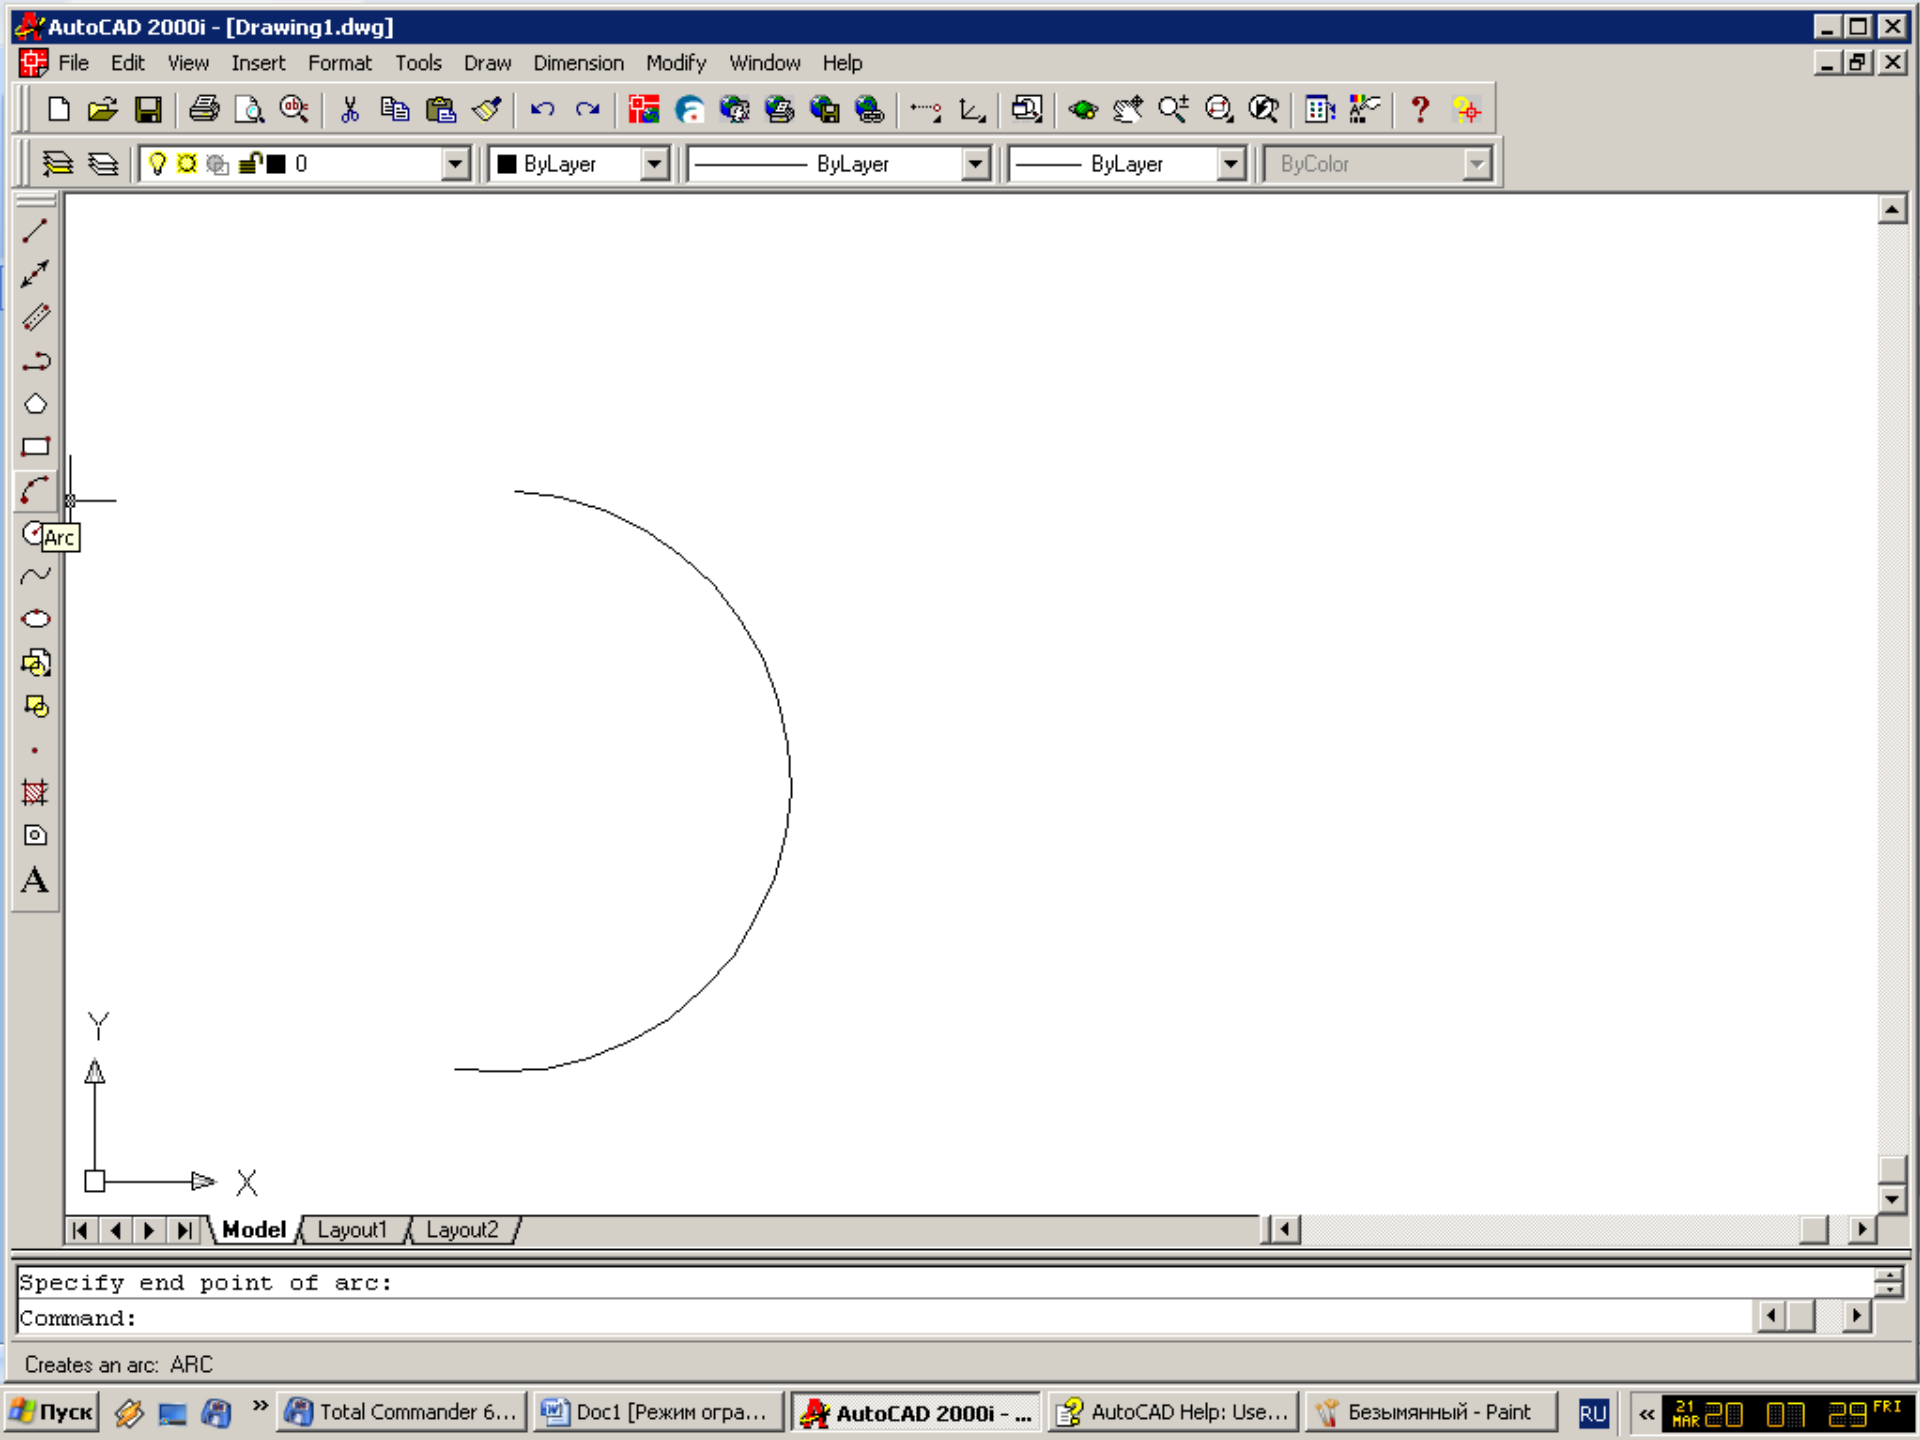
AutoCAD 2000i - [Drawing1.dwg]

File Edit View Insert Format Tools Draw Dimension Modify Window Help

0

ByLayer

ByLayer

ByLayer

ByColor

Arc

Y

X

Model Layout1 Layout2

Specify end point of arc:

Command:

Creates an arc: ARC

Пуск

Total Commander 6...

Doc1 [Режим огра...

AutoCAD 2000i - ...

AutoCAD Help: Use...

Безымянный - Paint

RU

21 MAR 20 07 29 FRI